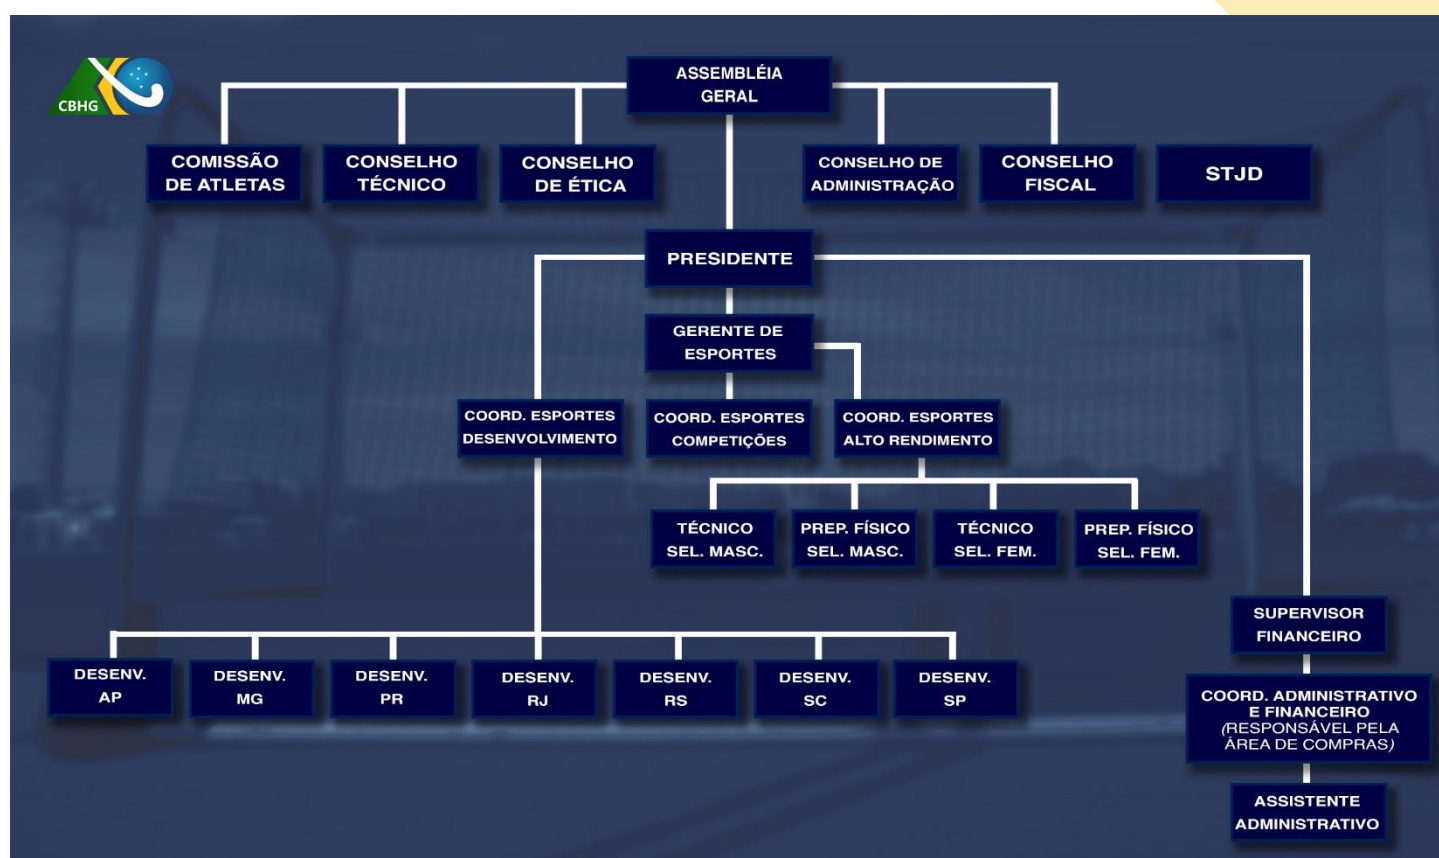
CBHG

ASSEMBLÉIA GERAL

COMISSÃO DE ATLETAS

CONSELHO TÉCNICO

CONSELHO DE ÉTICA

CONSELHO DE ADMINISTRAÇÃO

CONSELHO FISCAL

STJD

PRESIDENTE

GERENTE DE ESPORTES

COORD. ESPORTES DESENVOLVIMENTO

COORD. ESPORTES COMPETIÇÕES

COORD. ESPORTES ALTO RENDIMENTO

TÉCNICO SEL. MASC.

PREP. FÍSICO SEL. MASC.

TÉCNICO SEL. FEM.

PREP. FÍSICO SEL. FEM.

SUPERVISOR FINANCEIRO

DESENV. AP

DESENV. MG

DESENV. PR

DESENV. RJ

DESENV. RS

DESENV. SC

DESENV. SP

COORD. ADMINISTRATIVO E FINANCEIRO (RESPONSÁVEL PELA ÁREA DE COMPRAS)

ASSISTENTE ADMINISTRATIVO